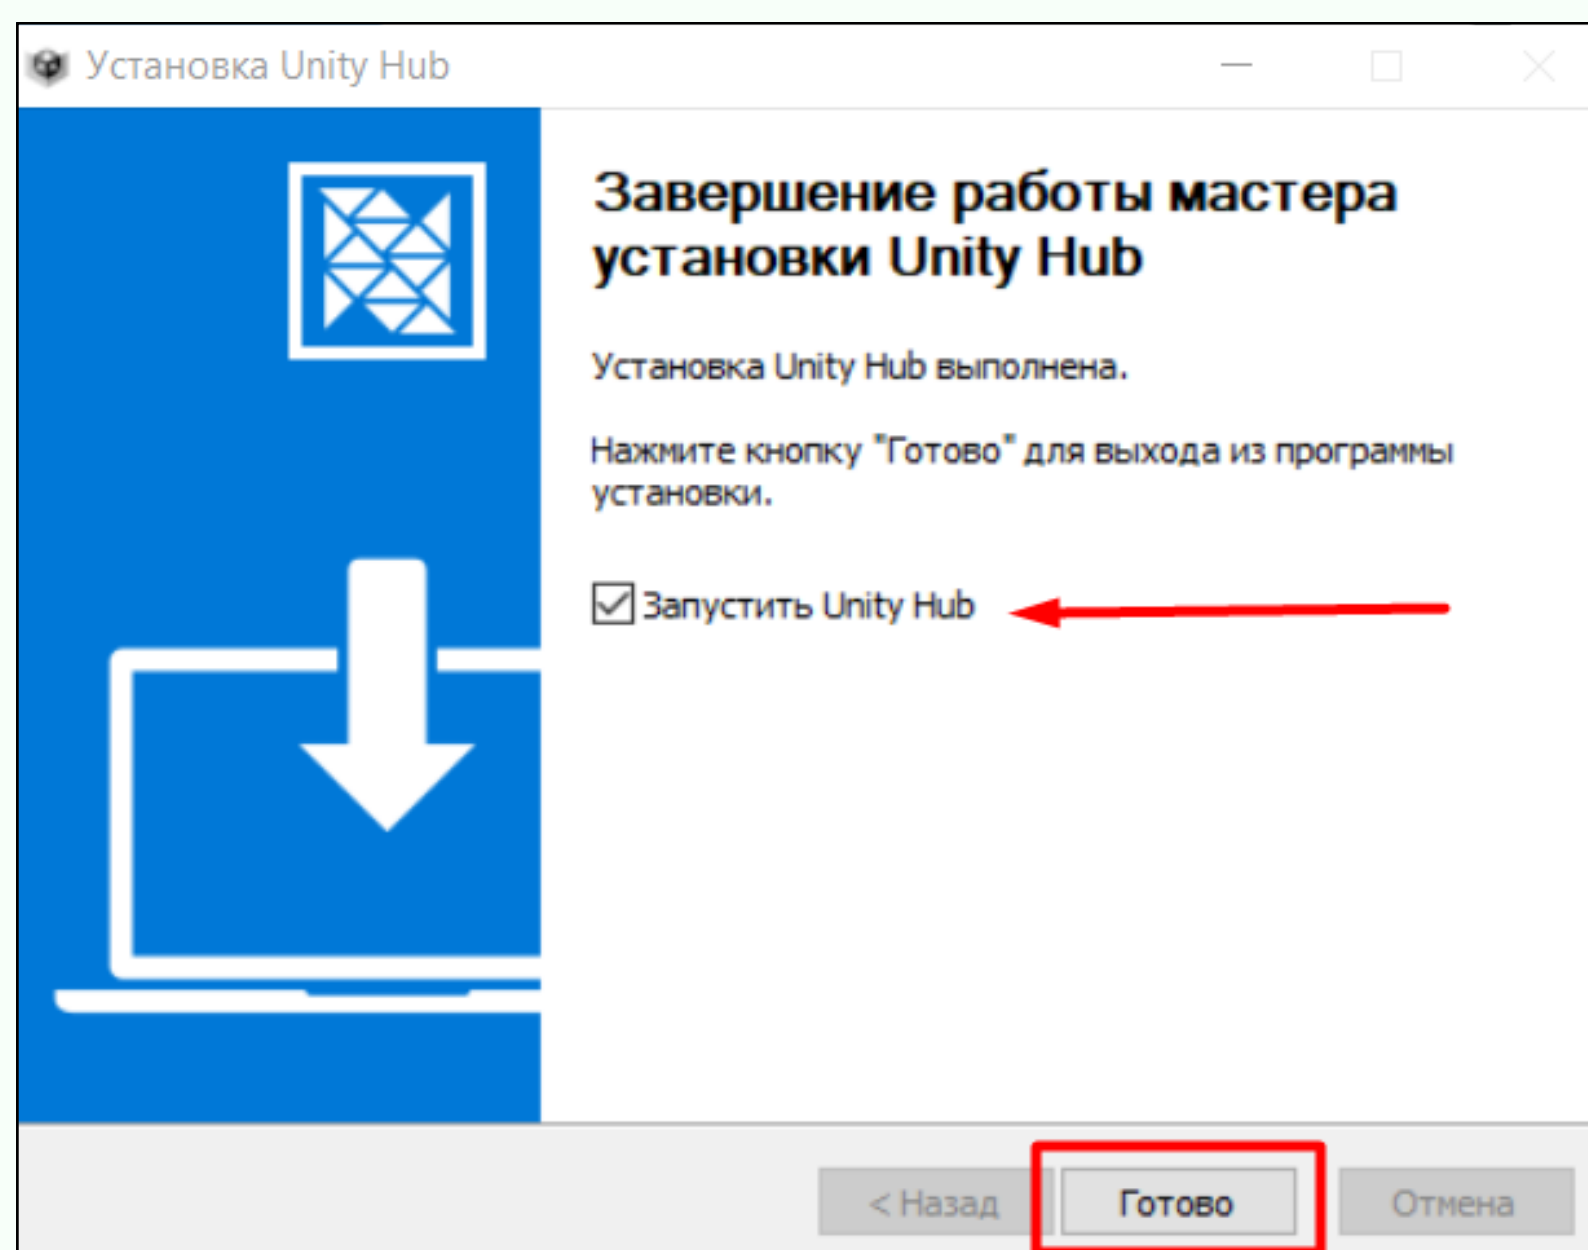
Установка Unity Hub

Завершение работы мастера установки Unity Hub

Установка Unity Hub выполнена.

Нажмите кнопку "Готово" для выхода из программы установки.

Запустить Unity Hub

< Назад
Готово
Отмена